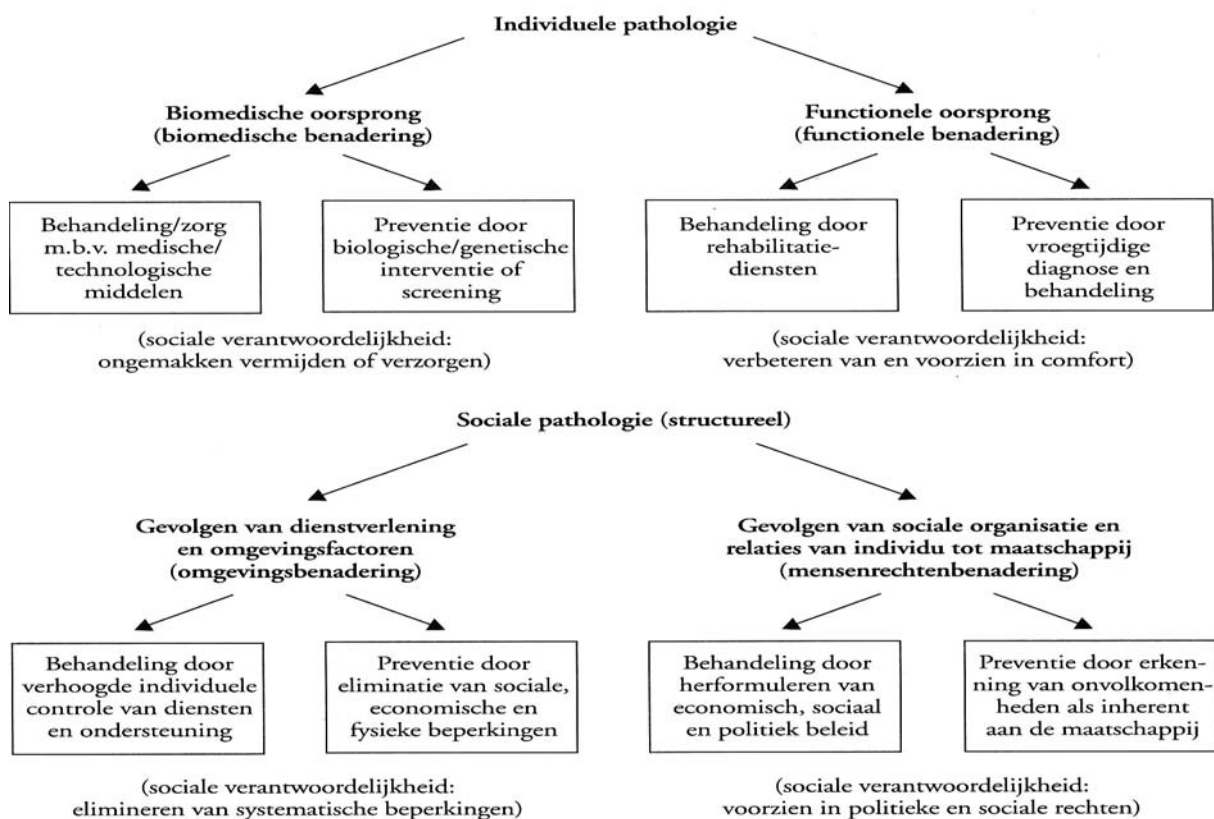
Individuele pathologie

Biomedische oorsprong (biomedische benadering)

Functionele oorsprong (functionele benadering)

Behandeling/zorg m.b.v. medische/ technologische middelen

Preventie door biologische/genetische interventie of screening

Behandeling door rehabilitatiediensten

Preventie door vroegtijdige diagnose en behandeling

(sociale verantwoordelijkheid: ongemakken vermijden of verzorgen)

(sociale verantwoordelijkheid: verbeteren van en voorzien in comfort)

Sociale pathologie (structureel)

Gevolgen van dienstverlening en omgevingsfactoren (omgevingsbenadering)

Gevolgen van sociale organisatie en relaties van individu tot maatschappij (mensenrechtenbenadering)

Behandeling door verhoogde individuele controle van diensten en ondersteuning

Preventie door eliminatie van sociale, economische en fysieke beperkingen

Behandeling door herformuleren van economisch, sociaal en politiek beleid

Preventie door erkenning van onvolkomenheden als inherent aan de maatschappij

(sociale verantwoordelijkheid: elimineren van systematische beperkingen)

(sociale verantwoordelijkheid: voorzien in politieke en sociale rechten)